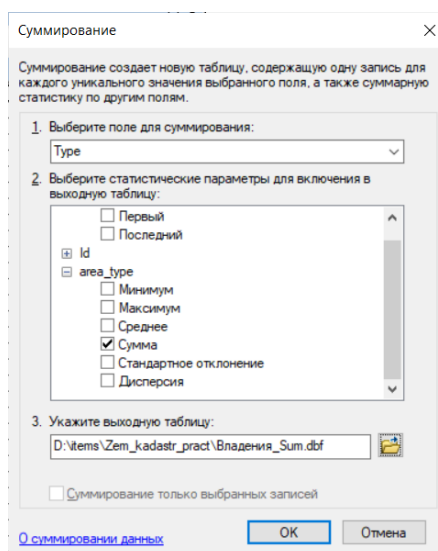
Суммирование

Суммирование создает новую таблицу, содержащую одну запись для каждого уникального значения выбранного поля, а также суммарную статистику по другим полям.

1. Выберите поле для суммирования:

Type

2. Выберите статистические параметры для включения в выходную таблицу:

Первый
Последний
Id
area_type
Минимум
Максимум
Среднее
Сумма
Стандартное отклонение
Дисперсия

3. Укажите выходную таблицу:

D:\items\Zem_kadastr_pract\Владения_Sum.dbf

Суммирование только выбранных записей

О суммировании данных

OK

Отмена